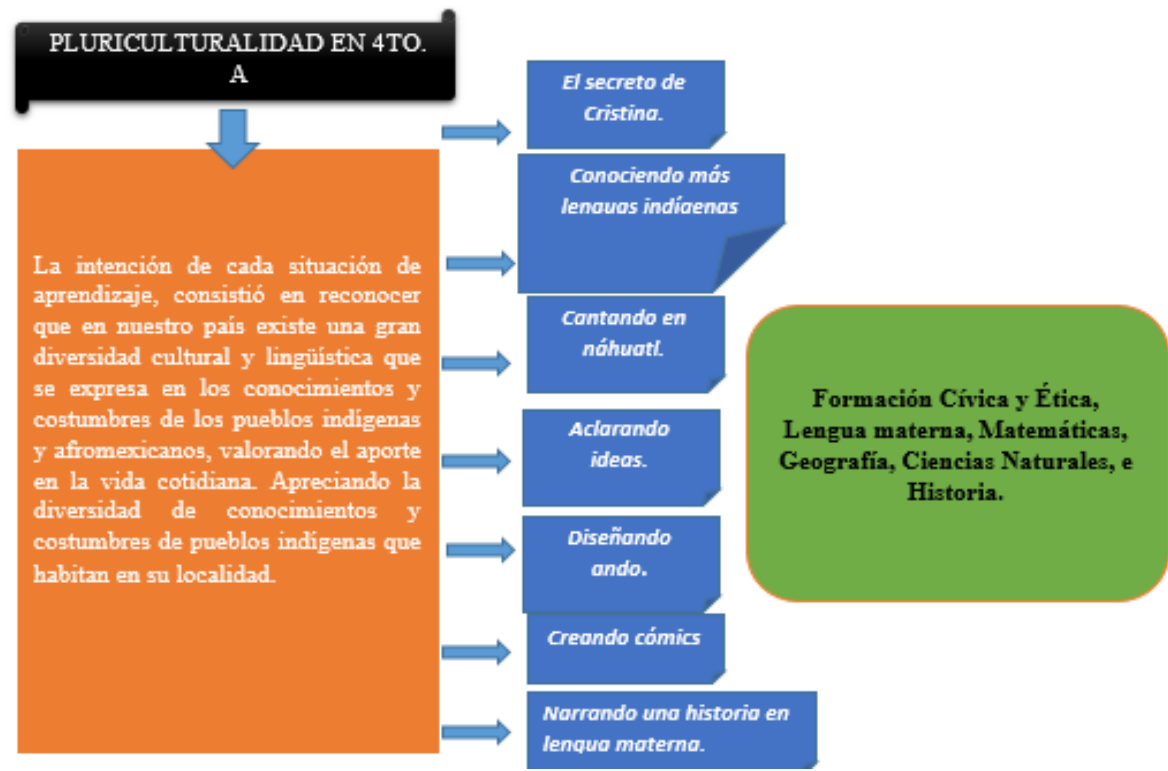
PLURICULTURALIDAD EN 4TO. A

La intención de cada situación de aprendizaje, consistió en reconocer que en nuestro país existe una gran diversidad cultural y lingüística que se expresa en los conocimientos y costumbres de los pueblos indígenas y afromexicanos, valorando el aporte en la vida cotidiana. Apreciando la diversidad de conocimientos y costumbres de pueblos indígenas que habitan en su localidad.

El secreto de Cristina.

Conociendo más lenauas indíaenas

Cantando en náhuatl.

Aclarando ideas.

Diseñando ando.

Creando cómics

Narrando una historia en lenqua materna.

Formación Cívica y Ética, Lengua materna, Matemáticas, Geografía, Ciencias Naturales, e Historia.